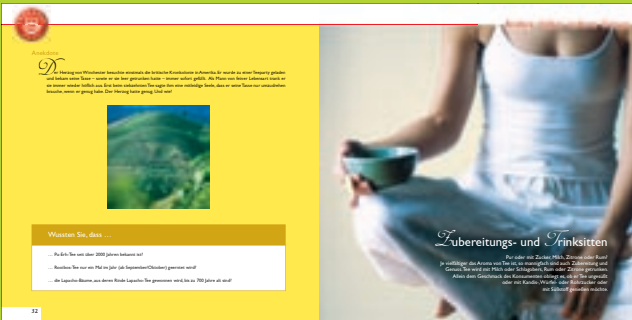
Anekdote

Der Herzog von Winchester besuchte einstmals die britische Kronkolonie in Amerika. Er wurde zu einer Teeparty geladen und bekam seine Tasse – wieder und wieder – immer sofort gefüllt. Als Mann von feiner Lebensart trank er sie immer wieder tüchtig aus. Erst beim zehnten Tee sagte ihm eine mitleidige Seele, dass er seine Tasse nur umzudrehen brauche, wenn er genug habe. Der Herzog hatte genug. Und wie!

Wussten Sie, dass ...

... Pu-Erh-Tee vor über 2000 Jahren bekannt ist?

... Rooibos-Tee nur ein Mal im Jahr (ab September/Oktober) geerntet wird?

... die Lapacho-Blüten, aus deren Rinde Lapacho-Tee gewonnen wird, bis zu 700 Jahre alt sind?

32

Zubereitungs- und Trinksitten

Pur oder mit Zucker, Milch, Zitrone oder Rum? Je vielfältiger das Aroma von Tee ist, so mannigfach sind auch Zubereitung und Genuss. Tee wird mit Milch oder Schlagobers, Rum oder Zitrone getrunken. Allein dem Geschmack des Konsumenten obliegt es, ob er Tee ungesüßt oder mit Kandis-, Würfel- oder Rohrzucker oder mit Süßstoff genießen möchte.